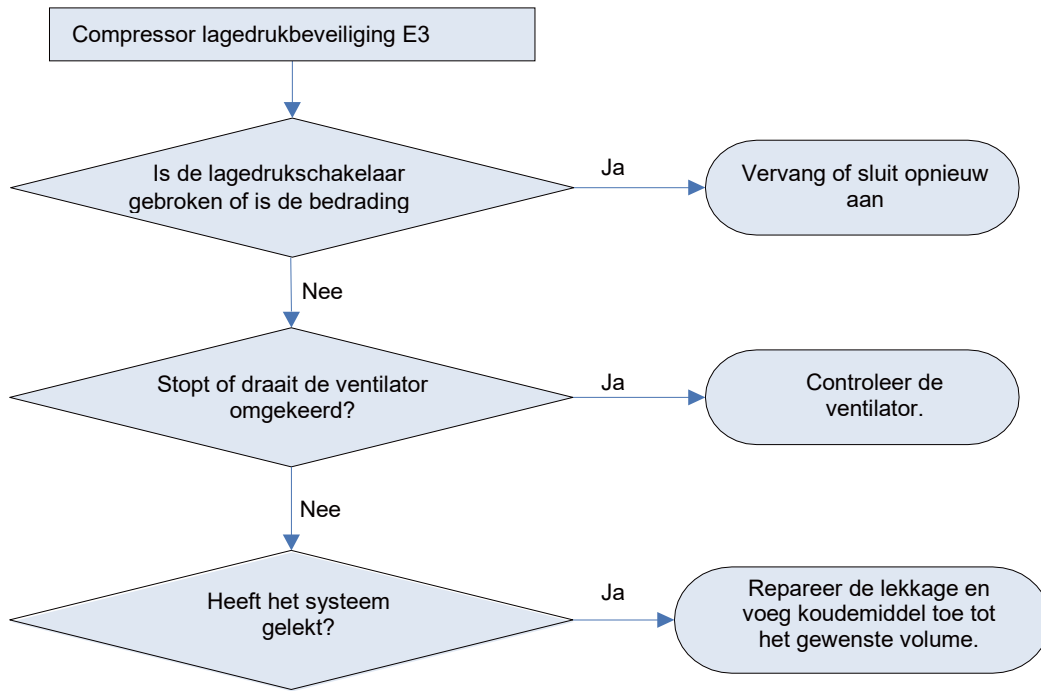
Compressor lagedrukbeveiliging E3

Is de lagedrukschakelaar gebroken of is de bedrading

Ja

Vervang of sluit opnieuw aan

Nee

Stopt of draait de ventilator omgekeerd?

Ja

Controleer de ventilator.

Nee

Heeft het systeem gelekt?

Ja

Repareer de lekkage en voeg koudemiddel toe tot het gewenste volume.